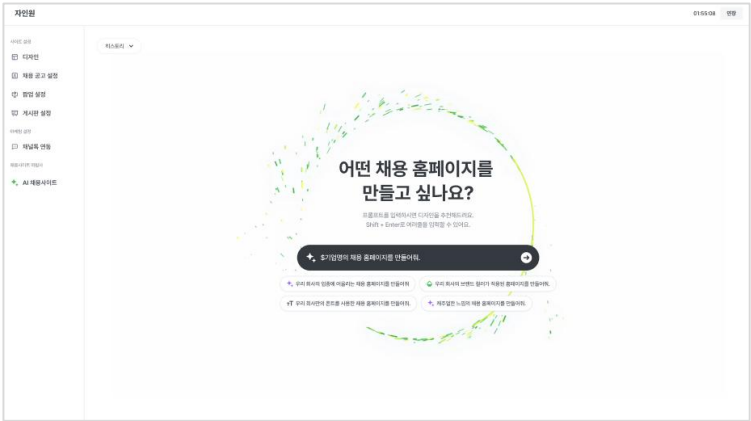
자인원

01:55:08 연장

사이트 설정
디자인
채용 공고 설정
팝업 설정
게시판 설정
이벤트 설정
채널톡 연동
홈페이지 만들기
AI 채용사이트

커스텀

어떤 채용 홈페이지를 만들고 싶나요?

프롬프트를 입력하시면 디자인을 추천해드려요.
Shift + Enter로 여러줄을 입력할 수 있어요.

$기업명의 채용 홈페이지를 만들어줘.

우리 회사의 업종에 어울리는 채용 홈페이지를 만들어줘.
우리 회사의 브랜드 컬러가 적용된 홈페이지를 만들어줘.
우리 회사만의 폰트를 사용한 채용 홈페이지를 만들어줘.
레트로한 느낌의 채용 홈페이지를 만들어줘.